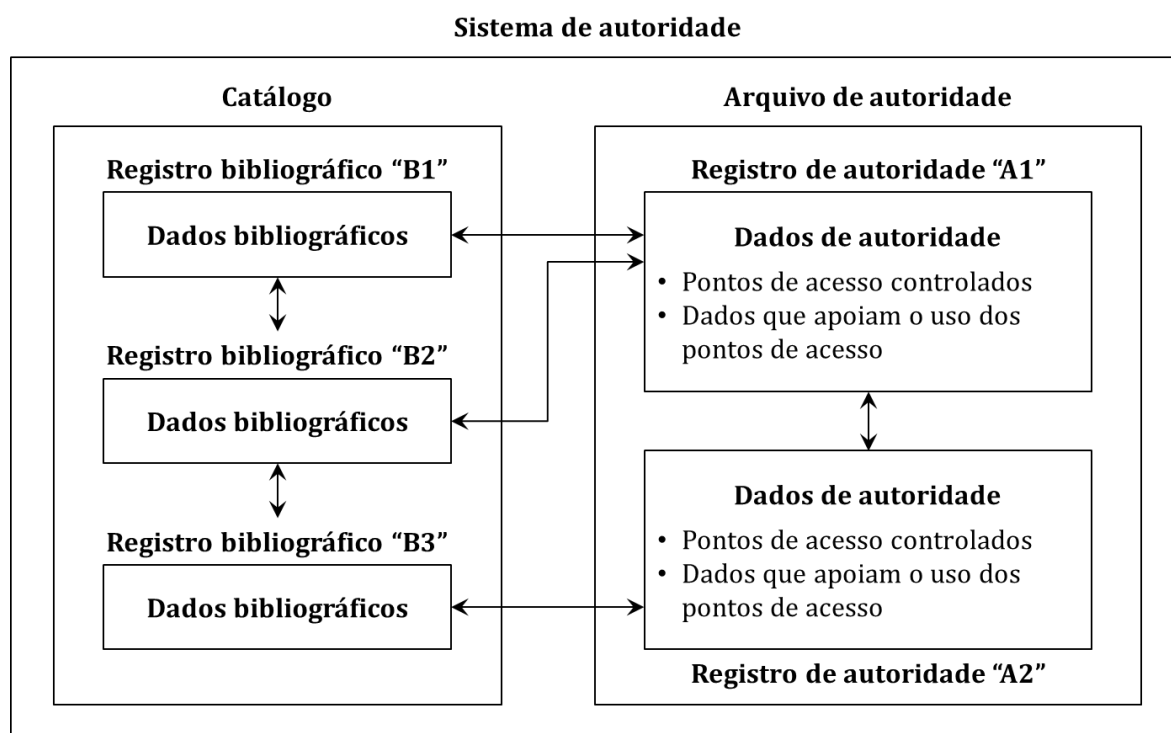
Sistema de autoridade

Catálogo

Registro bibliográfico “B1”

Dados bibliográficos

Registro bibliográfico “B2”

Dados bibliográficos

Registro bibliográfico “B3”

Dados bibliográficos

Arquivo de autoridade

Registro de autoridade “A1”

Dados de autoridade

• Pontos de acesso controlados
• Dados que apoiam o uso dos pontos de acesso

Dados de autoridade

• Pontos de acesso controlados
• Dados que apoiam o uso dos pontos de acesso

Registro de autoridade “A2”